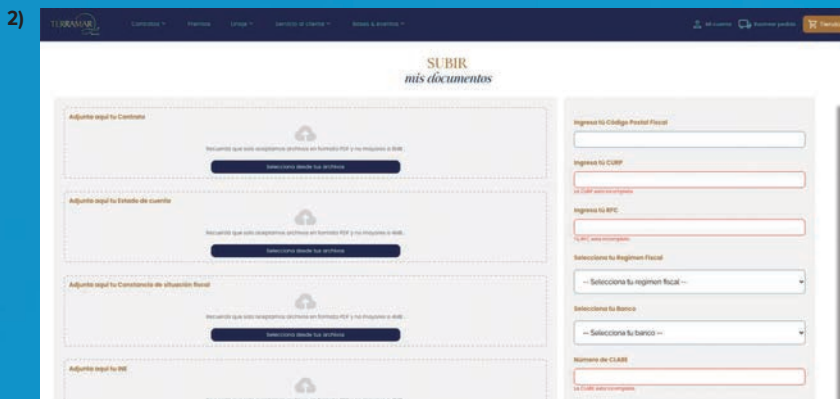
2)

TERRAMAR

Catalogo ▾ Premios Únete ▾ Servicio al cliente ▾ Bonos & eventos ▾

Mi cuenta Rastrear pedido Tienda

SUBIR
mis documentos

Adjunta aquí tu Contrato

Recuerda que solo aceptamos archivos en formato PDF y no mayores a 4MB.

Selecciona desde tus archivos

Adjunta aquí tu Estado de cuenta

Recuerda que solo aceptamos archivos en formato PDF y no mayores a 4MB.

Selecciona desde tus archivos

Adjunta aquí tu Constancia de situación fiscal

Recuerda que solo aceptamos archivos en formato PDF y no mayores a 4MB.

Selecciona desde tus archivos

Adjunta aquí tu INE

Ingresa tú Código Postal Fiscal

Ingresa tú CURP

La CURP está incompleta

Ingresa tú RFC

Tu RFC está incompleto

Selecciona tu Regimen Fiscal

-- Selecciona tu regimen fiscal --

Selecciona tu Banco

-- Selecciona tu banco --

Número de CLABE

La CLABE está incompleta